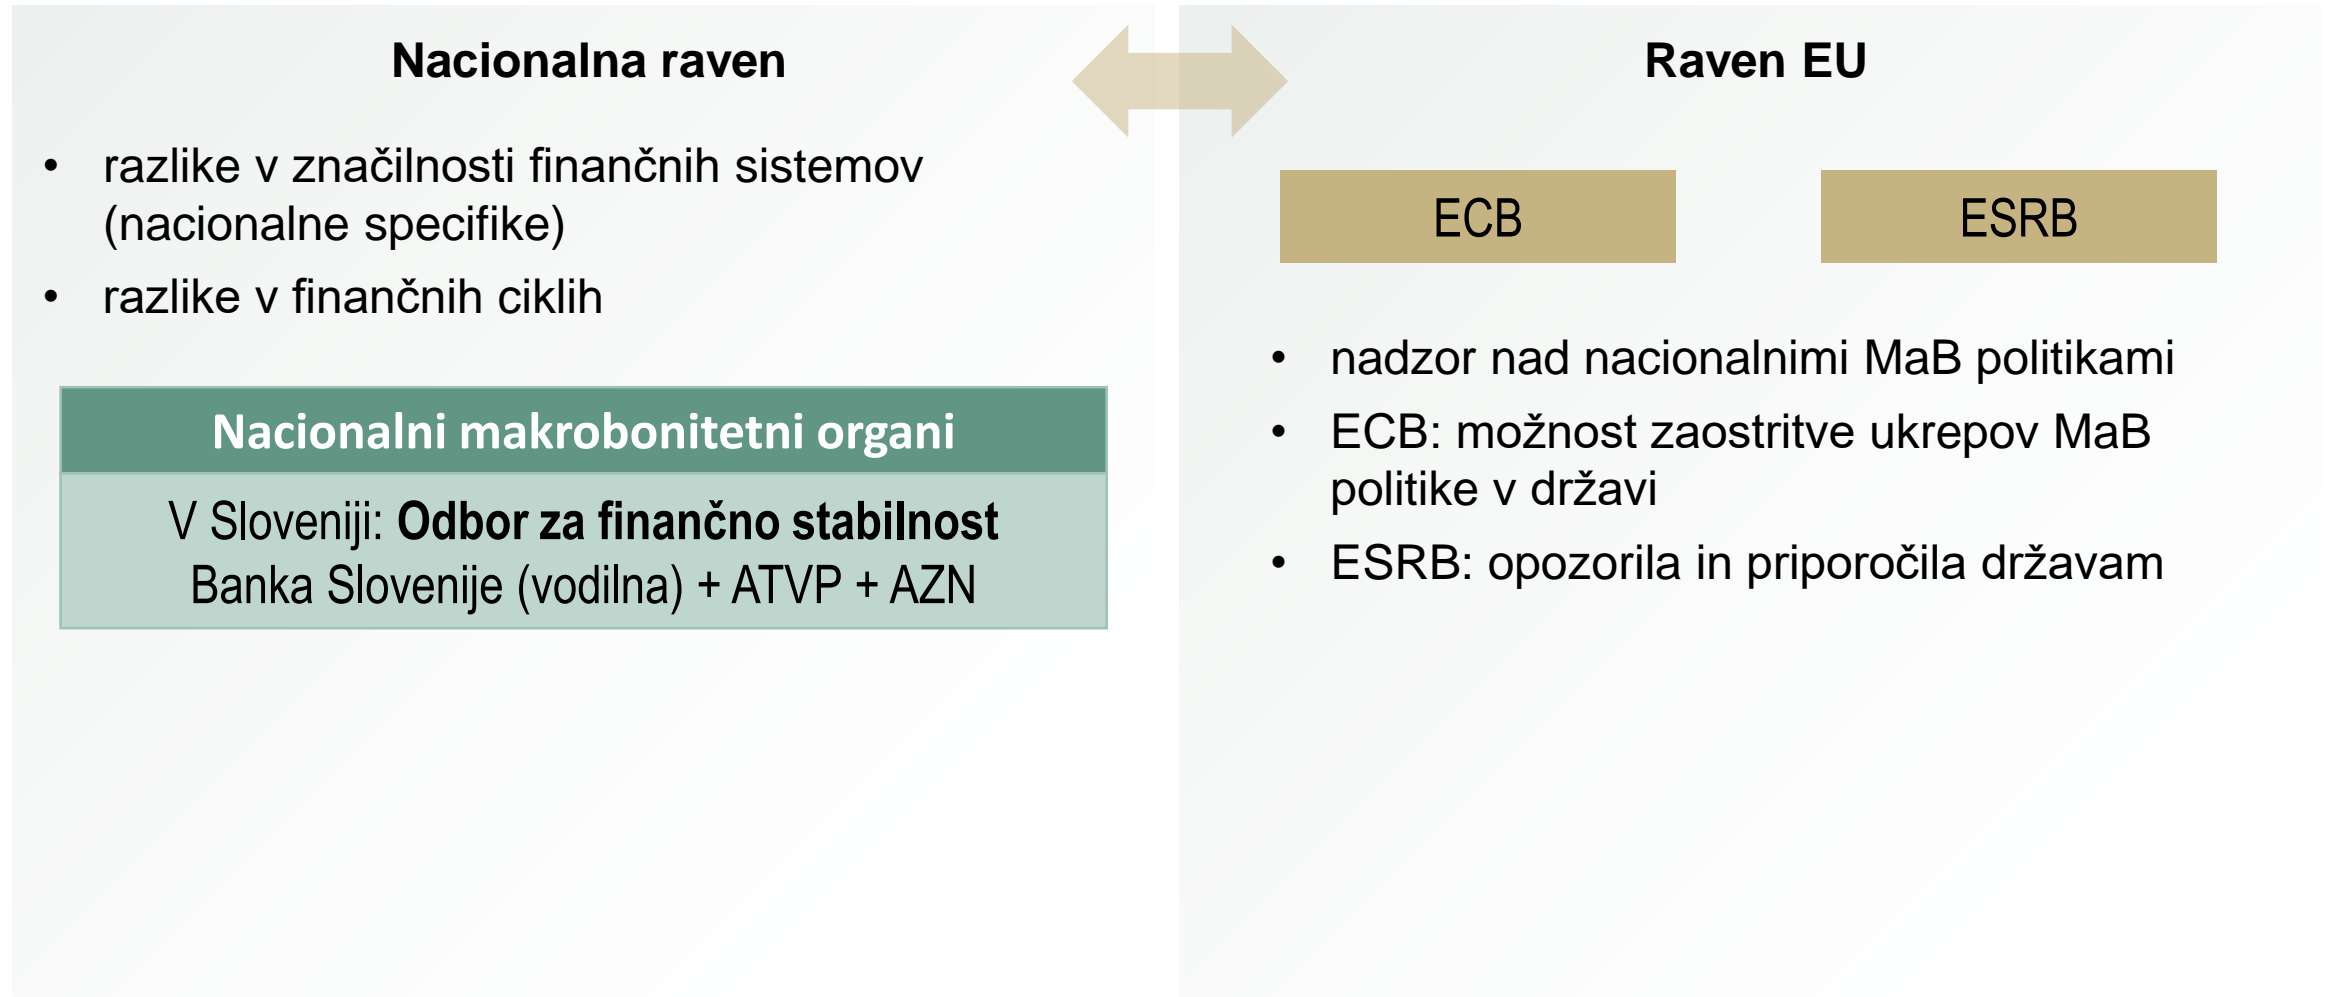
Nacionalna raven

- razlike v značilnosti finančnih sistemov (nacionalne specifike)
- razlike v finančnih ciklih

Nacionalni makrobonitetni organi

V Sloveniji: **Odbor za finančno stabilnost**
Banka Slovenije (vodilna) + ATVP + AZN

Raven EU

ECB

ESRB

- nadzor nad nacionalnimi MaB politikami
- ECB: možnost zaostritve ukrepov MaB politike v državi
- ESRB: opozorila in priporočila državam